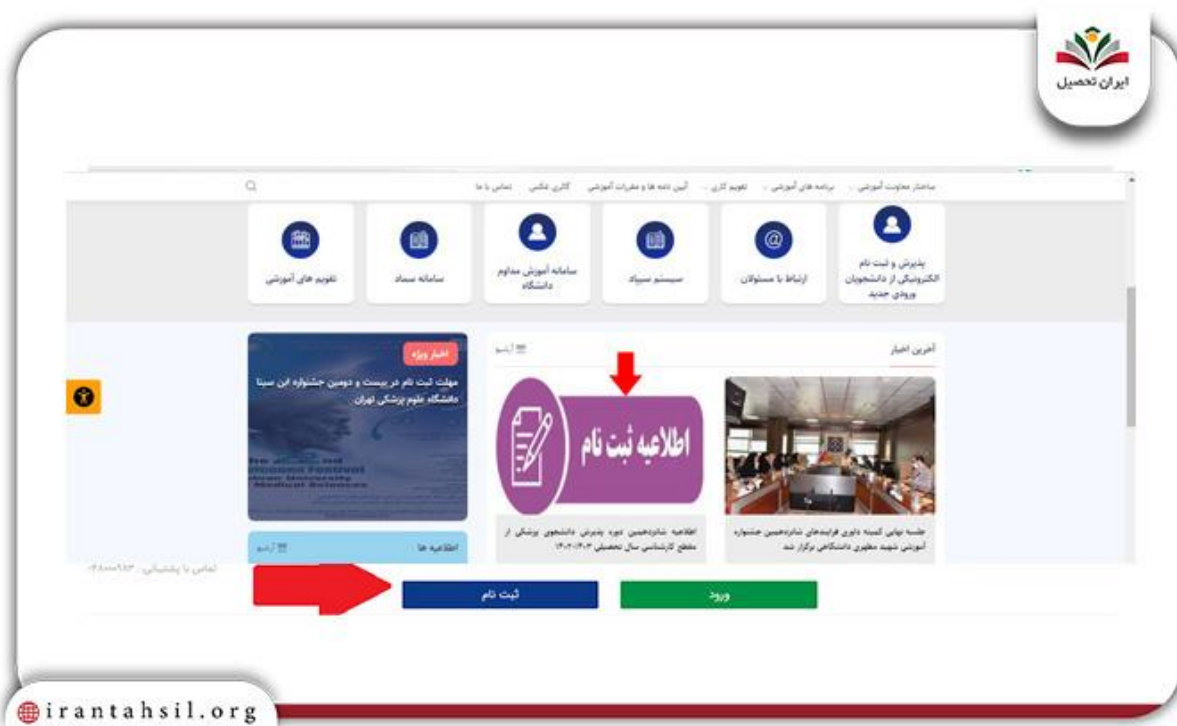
ایران تحصیل

ساختار معاونت آموزشی | برنامه های آموزشی | تقویم کاری | آیین نامه ها و مقررات آموزشی | گالری عکس | تماس با ما

پذیرش و ثبت نام الکترونیکی از دانشجویان ورودی جدید

ارتباط با مسئولان

سیستم سپیاد

سامانه آموزش مداوم دانشگاه

سامانه سماد

تقویم های آموزشی

آخرین اخبار

آرشیو

اطلاعیه ثبت نام

جلسه نهایی کمیته داوری فرایندهای شانزدهمین جشنواره آموزشی شهید مطهری دانشگاه برگزار شد

اطلاعیه شانزدهمین دوره پذیرش دانشجوی پزشکی از مقطع کارشناسی سال تحصیلی ۱۴۰۳-۱۴۰۲

اخبار ویژه

مهلت ثبت نام در بیست و دومین جشنواره ابن سینا دانشگاه علوم پزشکی تهران

اطلاعیه ها

آرشیو

تماس با پشتیبانی: ۰۲۱-۸۸...

ثبت نام

ورود

irantahsil.org